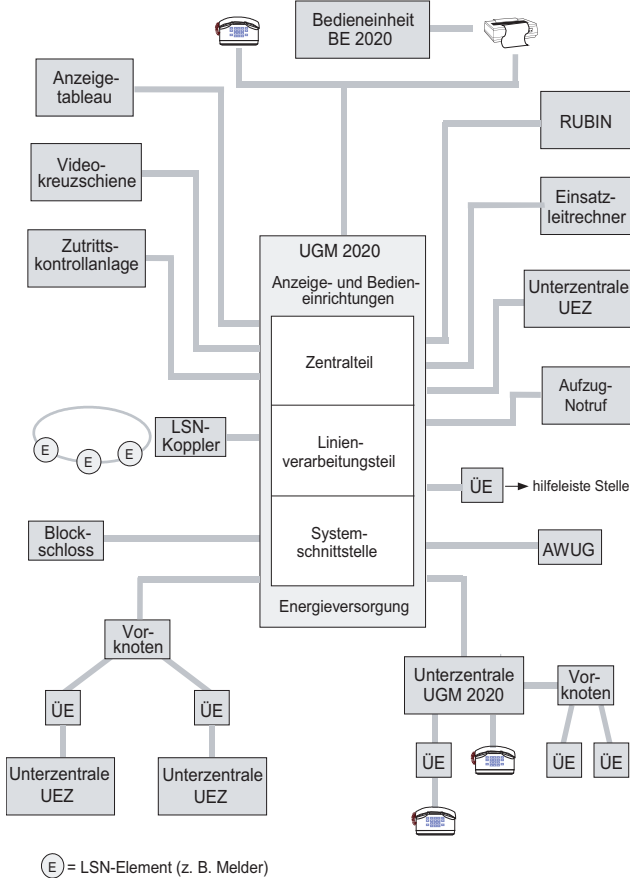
Bedieneinheit BE 2020

Anzeigetableau

RUBIN

Videokreuzschiene

Einsatzleitrechner

Zutrittskontrollanlage

UGM 2020

Anzeige- und Bedieneinrichtungen

Unterzentrale UEZ

Zentralteil

Aufzug-Notruf

LSN-Koppler

E E E

Linienverarbeitungsteil

ÜE → hilfeleiste Stelle

Blockschloss

Systemschnittstelle

AWUG

Energieversorgung

Vorknoten

Unterzentrale UGM 2020

Vorknoten

ÜE

ÜE

ÜE

ÜE

ÜE

Unterzentrale UEZ

Unterzentrale UEZ

E = LSN-Element (z. B. Melder)